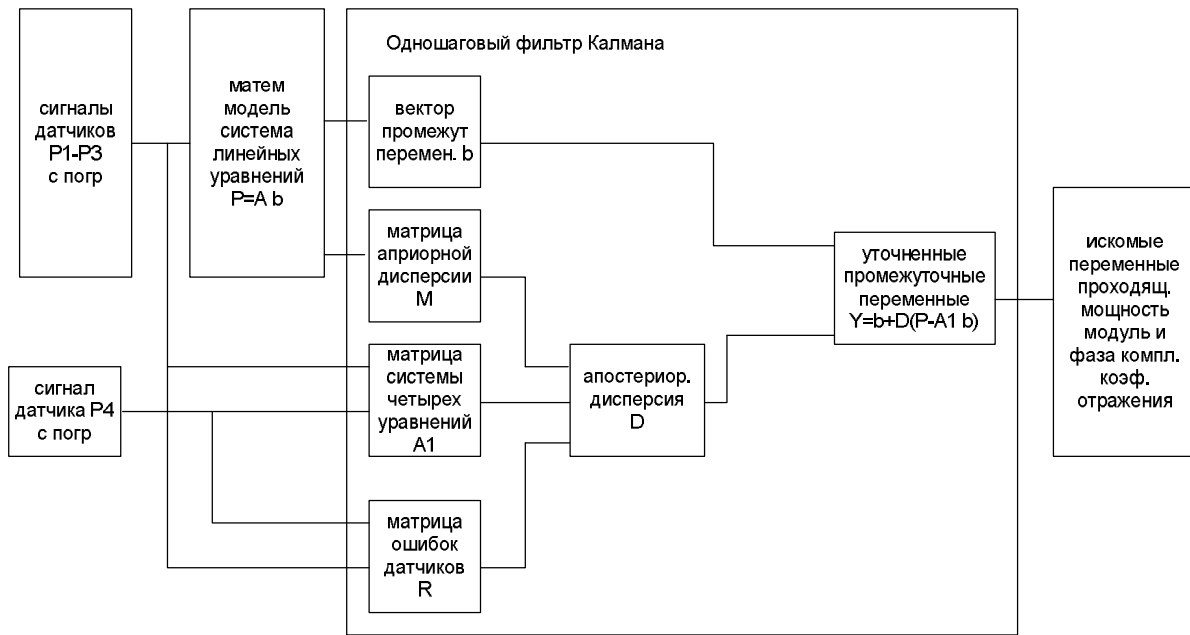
сигналы датчиков P1-P3 с погр

матем модель система линейных уравнений P=A b

Одношаговый фильтр Калмана

вектор промежут перемен. b

матрица априорной дисперсии M

матрица системы четырех уравнений A1

матрица ошибок датчиков R

апостериор. дисперсия D

уточненные промежуточные переменные Y=b+D(P-A1 b)

искомые переменные проходящ. мощность модуль и фаза компл. коэф. отражения

сигнал датчика P4 с погр